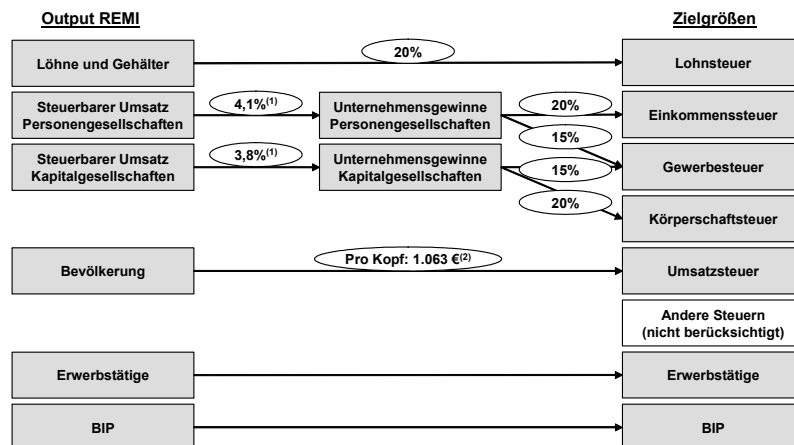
Output REMI

Zielgrößen

Löhne und Gehälter

20%

Lohnsteuer

Steuerbarer Umsatz Personengesellschaften

4,1%$^{(1)}$

Unternehmensgewinne Personengesellschaften

20%

Einkommenssteuer

15%

Steuerbarer Umsatz Kapitalgesellschaften

3,8%$^{(1)}$

Unternehmensgewinne Kapitalgesellschaften

15%

Gewerbesteuer

20%

Körperschaftsteuer

Bevölkerung

Pro Kopf: 1.063 €$^{(2)}$

Umsatzsteuer

Andere Steuern (nicht berücksichtigt)

Erwerbstätige

Erwerbstätige

BIP

BIP